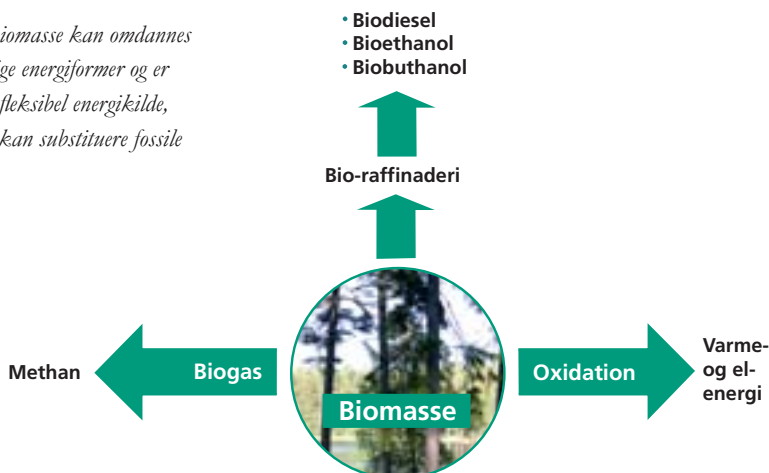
iomasse kan omdannes ige energiformer og er fleksibel energikilde, kan substituere fossile

• Biodiesel
• Bioethanol
• Biobuthanol

Bio-raffinaderi

Methan

Biogas

Biomasse

Oxidation

Varme- og el-energi